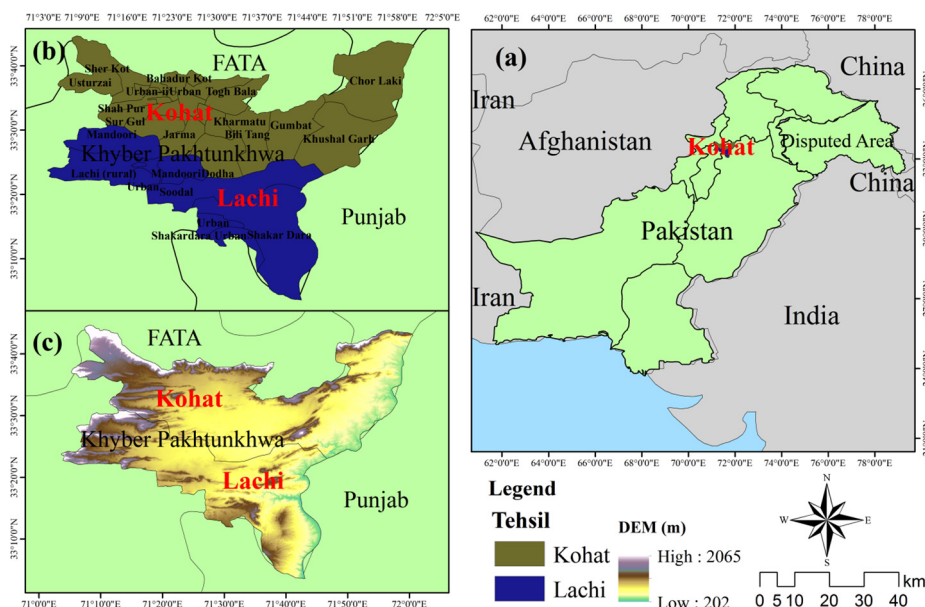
71°3'0"E 71°9'0"E 71°16'0"E 71°23'0"E 71°30'0"E 71°37'0"E 71°44'0"E 71°51'0"E 71°58'0"E 72°5'0"E

(b)
FATA
Sher Kot
Usturzai
Bahadur Kot
Urban-iiUrban
Togh Bala
Chor Laki
Shah Pur
Sur Gul
Kohat
Mandoori
Jarma
Kharmatu
Bili Tang
Gumbat
Khushal Garh
Khyber Pakhtunkhwa
Lachi (rural)
MandooriDodha
Urban
Soodal
Lachi
Urban
Shakardara Urban Shakar Dara
Punjab

33°40'0"N
33°30'0"N
33°20'0"N
33°10'0"N

(c)
FATA
Kohat
Khyber Pakhtunkhwa
Lachi
Punjab

33°40'0"N
33°30'0"N
33°20'0"N
33°10'0"N

71°0'0"E 71°10'0"E 71°20'0"E 71°30'0"E 71°40'0"E 71°50'0"E 72°0'0"E

62°0'0"E 64°0'0"E 66°0'0"E 68°0'0"E 70°0'0"E 72°0'0"E 74°0'0"E 76°0'0"E 78°0'0"E

(a)
China
Iran
Afghanistan
Kohat
Disputed Area
China
Pakistan
Iran
India

62°0'0"E 64°0'0"E 66°0'0"E 68°0'0"E 70°0'0"E 72°0'0"E 74°0'0"E 76°0'0"E 78°0'0"E

Legend
Tehsil
Kohat
Lachi
DEM (m)
High : 2065
Low : 202
N
W
E
S
0 5 10 20 30 40 km